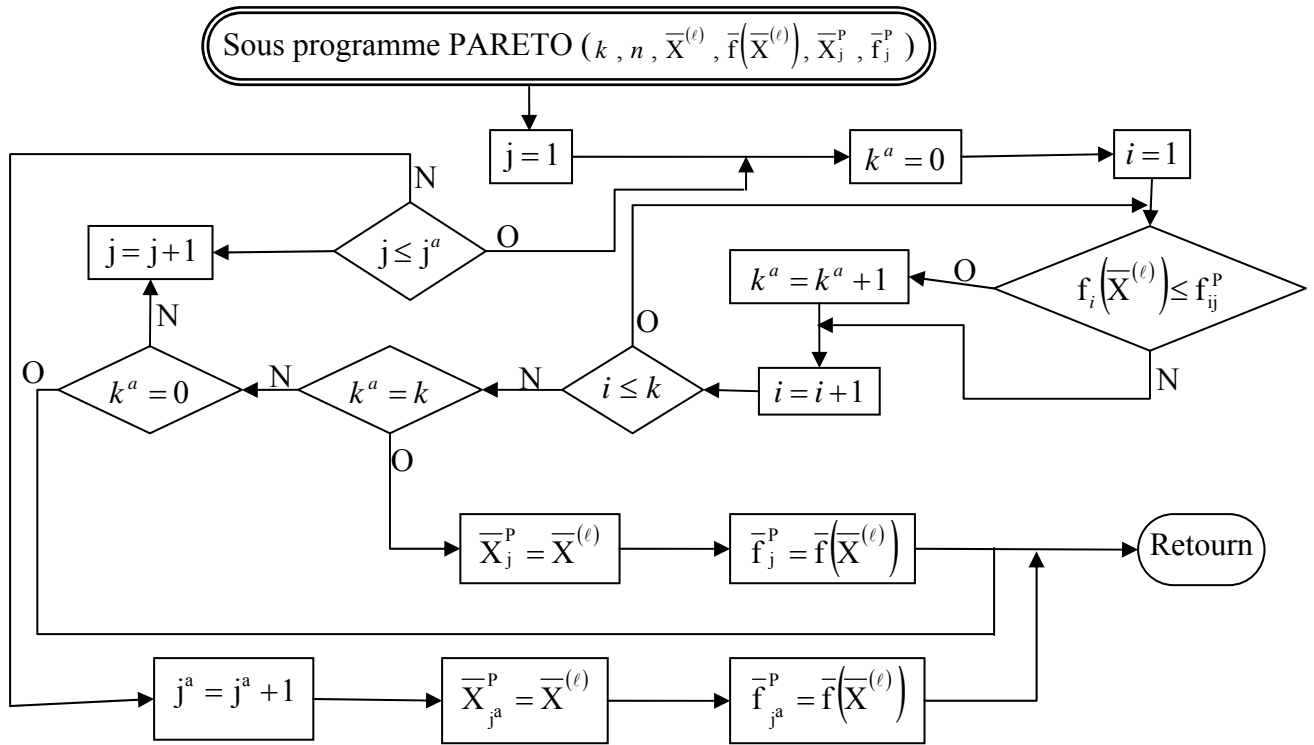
Sous programme PARETO ( $k$ , $n$ , $\overline{X}^{(\ell)}$ , $\overline{f}\left(\overline{X}^{(\ell)}\right)$, $\overline{X}_j^P$ , $\overline{f}_j^P$ )

$j = 1$

$k^a = 0$

$i = 1$

N

$j \leq j^a$

O

$j = j + 1$

$f_i\left(\overline{X}^{(\ell)}\right) \leq f_{ij}^P$

O

$k^a = k^a + 1$

O

N

N

O

$k^a = 0$

N

$k^a = k$

N

$i \leq k$

$i = i + 1$

O

$\overline{X}_j^P = \overline{X}^{(\ell)}$

$\overline{f}_j^P = \overline{f}\left(\overline{X}^{(\ell)}\right)$

Retour

$j^a = j^a + 1$

$\overline{X}_{j^a}^P = \overline{X}^{(\ell)}$

$\overline{f}_{j^a}^P = \overline{f}\left(\overline{X}^{(\ell)}\right)$